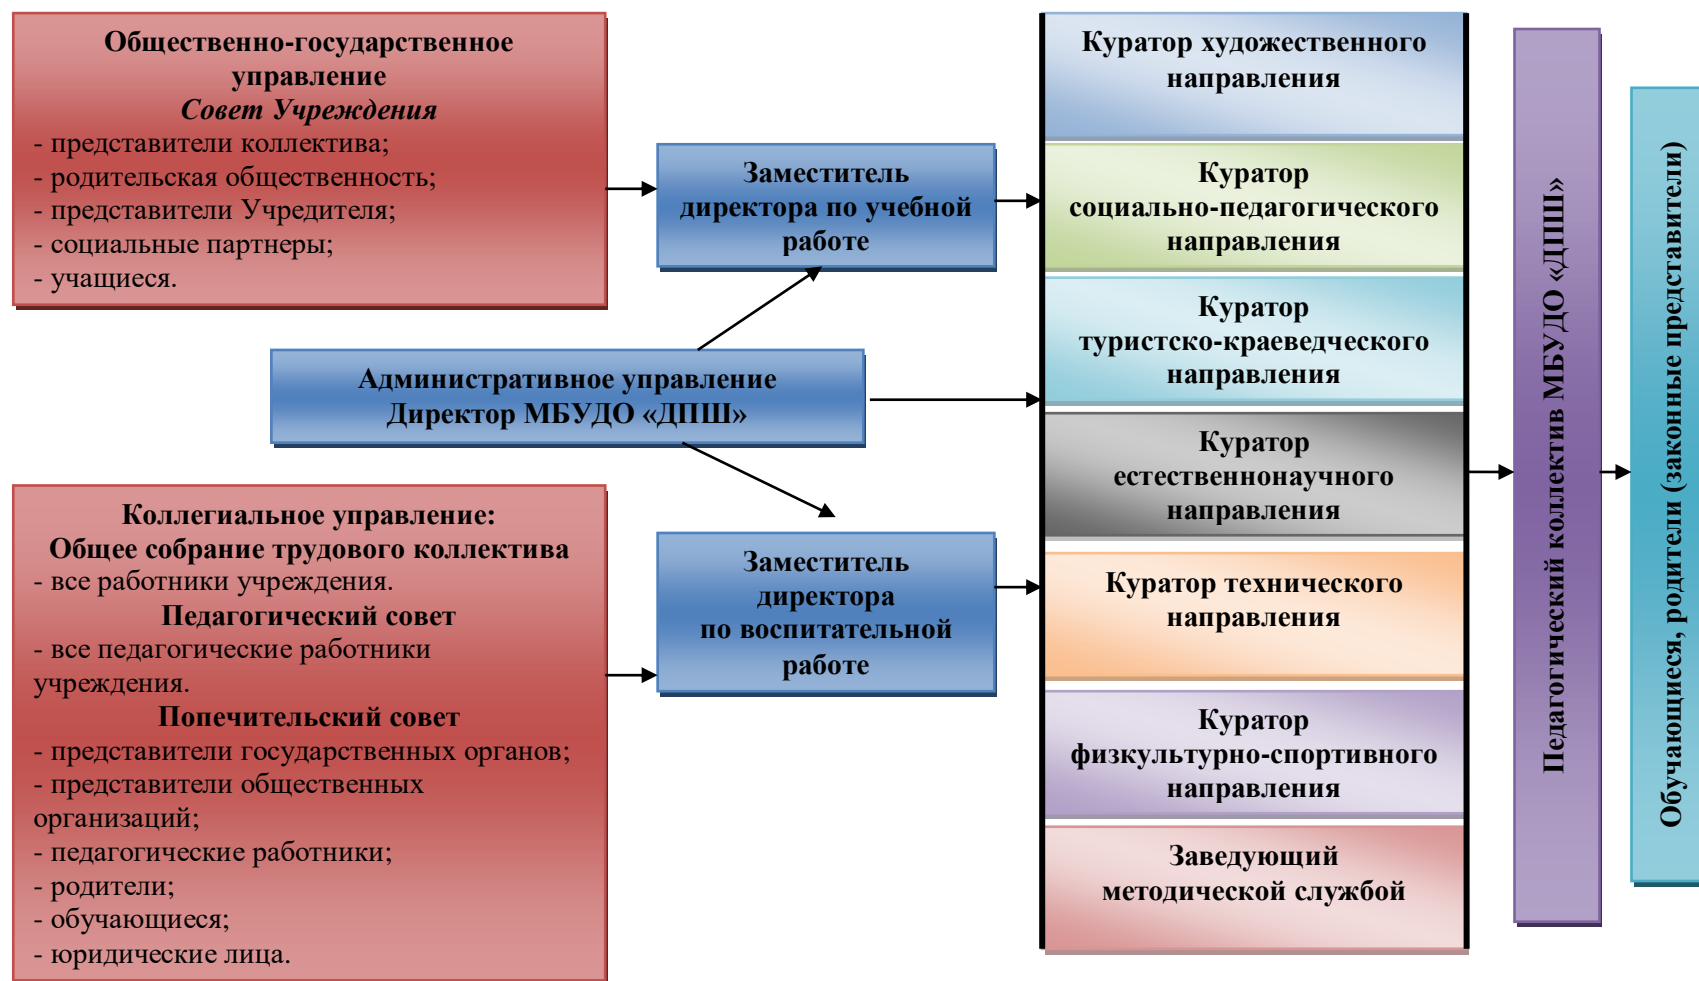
Общественно-государственное управление
Совет Учреждения
- представители коллектива;
- родительская общественность;
- представители Учредителя;
- социальные партнеры;
- учащиеся.

Заместитель директора по учебной работе

Административное управление
Директор МБУДО «ДПШ»

Коллегиальное управление:
Общее собрание трудового коллектива
- все работники учреждения.
Педагогический совет
- все педагогические работники учреждения.
Попечительский совет
- представители государственных органов;
- представители общественных организаций;
- педагогические работники;
- родители;
- обучающиеся;
- юридические лица.

Заместитель директора по воспитательной работе

Куратор художественного направления

Куратор социально-педагогического направления

Куратор туристско-краеведческого направления

Куратор естественнонаучного направления

Куратор технического направления

Куратор физкультурно-спортивного направления

Заведующий методической службой

Педагогический коллектив МБУДО «ДПШ»

Обучающиеся, родители (законные представители)